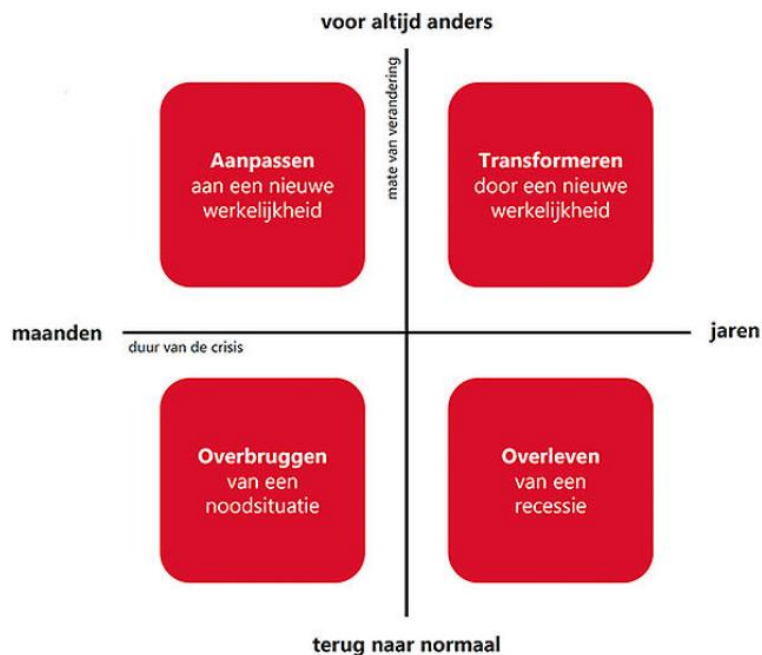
voor altijd anders

mate van verandering

Aanpassen
aan een nieuwe
werkelijkheid

Transformeren
door een nieuwe
werkelijkheid

maanden

jaren

duur van de crisis

Overbruggen
van een
noodsituatie

Overleven
van een
recessie

terug naar normaal